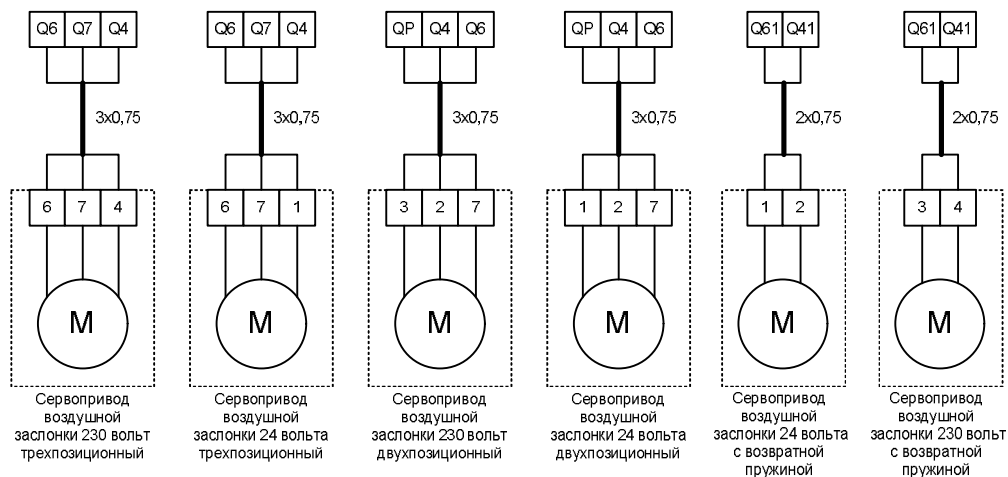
Q6 Q7 Q4
3x0,75
6 7 4
M
Сервопривод воздушной заслонки 230 вольт трехпозиционный

Q6 Q7 Q4
3x0,75
6 7 1
M
Сервопривод воздушной заслонки 24 вольта трехпозиционный

QP Q4 Q6
3x0,75
3 2 7
M
Сервопривод воздушной заслонки 230 вольт двухпозиционный

QP Q4 Q6
3x0,75
1 2 7
M
Сервопривод воздушной заслонки 24 вольта двухпозиционный

Q61 Q41
2x0,75
1 2
M
Сервопривод воздушной заслонки 24 вольта с возвратной пружиной

Q61 Q41
2x0,75
3 4
M
Сервопривод воздушной заслонки 230 вольт с возвратной пружиной